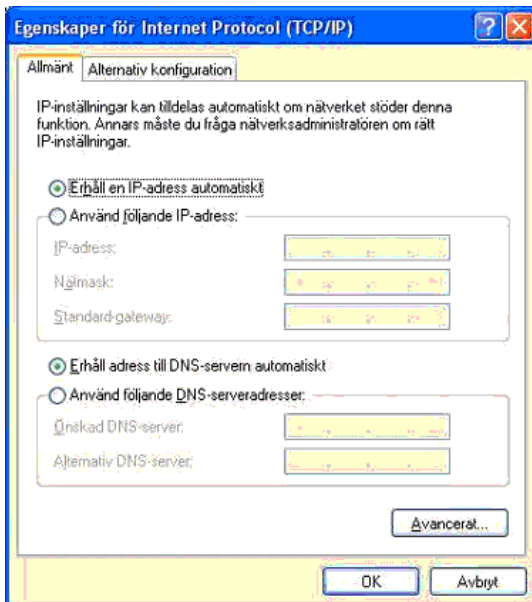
Egenskaper för Internet Protocol (TCP/IP)

Allmänt | Alternativ konfiguration

IP-inställningar kan tilldelas automatiskt om nätverket stöder denna funktion. Annars måste du fråga nätverksadministratören om rätt IP-inställningar.

Erhåll en IP-adress automatiskt

Använd följande IP-adress:

IP-adress:

Nätmask:

Standard-gateway:

Erhåll adress till DNS-servern automatiskt

Använd följande DNS-serveradresser:

Önskad DNS-server:

Alternativ DNS-server:

Avancerat...

OK

Avbryt